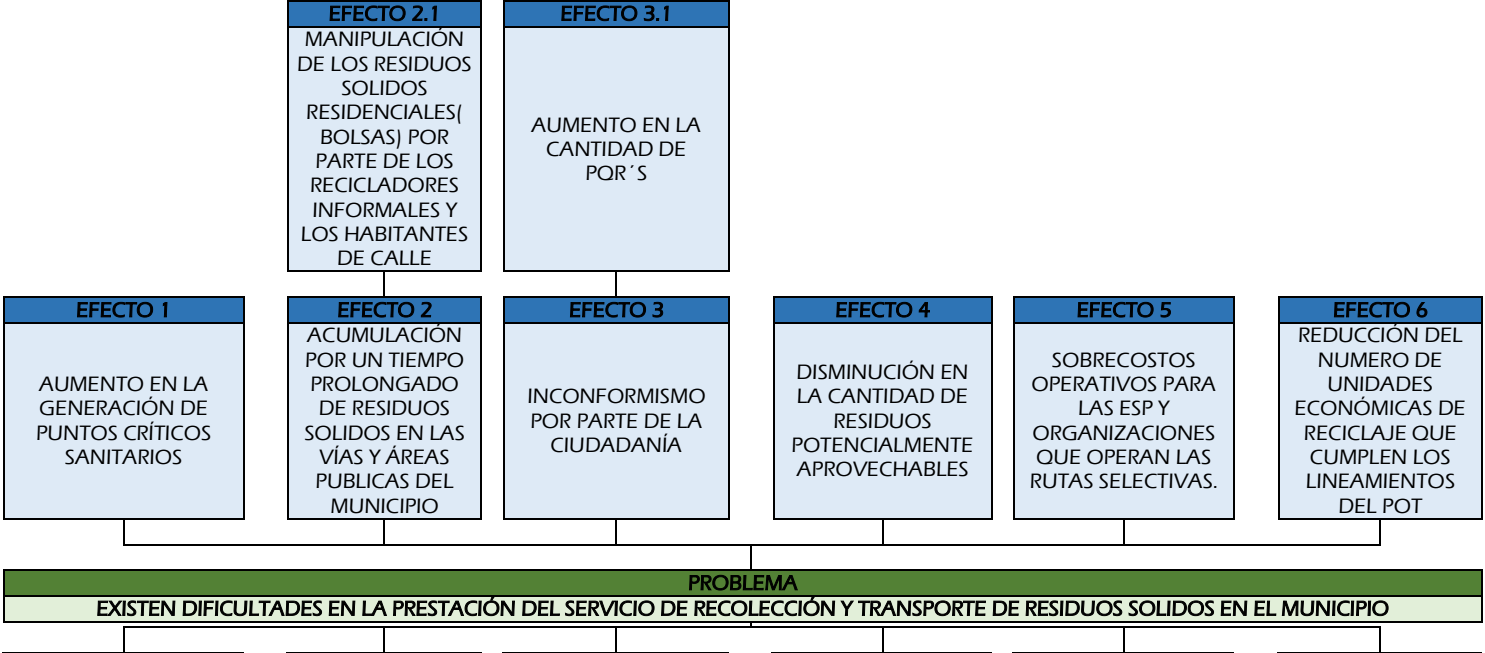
EFECTO 2.1
MANIPULACIÓN DE LOS RESIDUOS SOLIDOS RESIDENCIALES( BOLSAS) POR PARTE DE LOS RECICLADORES INFORMALES Y LOS HABITANTES DE CALLE

EFECTO 3.1
AUMENTO EN LA CANTIDAD DE PQR´S

EFECTO 1
AUMENTO EN LA GENERACIÓN DE PUNTOS CRÍTICOS SANITARIOS

EFECTO 2
ACUMULACIÓN POR UN TIEMPO PROLONGADO DE RESIDUOS SOLIDOS EN LAS VÍAS Y ÁREAS PUBLICAS DEL MUNICIPIO

EFECTO 3
INCONFORMISMO POR PARTE DE LA CIUDADANÍA

EFECTO 4
DISMINUCIÓN EN LA CANTIDAD DE RESIDUOS POTENCIALMENTE APROVECHABLES

EFECTO 5
SOBRECOSTOS OPERATIVOS PARA LAS ESP Y ORGANIZACIONES QUE OPERAN LAS RUTAS SELECTIVAS.

EFECTO 6
REDUCCIÓN DEL NUMERO DE UNIDADES ECONÓMICAS DE RECICLAJE QUE CUMPLEN LOS LINEAMIENTOS DEL POT

PROBLEMA
EXISTEN DIFICULTADES EN LA PRESTACIÓN DEL SERVICIO DE RECOLECCIÓN Y TRANSPORTE DE RESIDUOS SOLIDOS EN EL MUNICIPIO